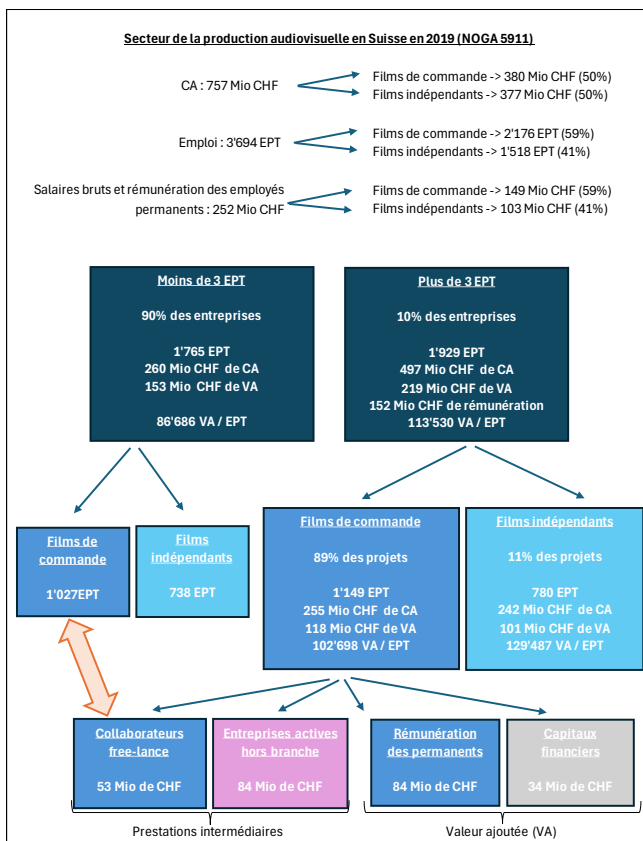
Secteur de la production audiovisuelle en Suisse en 2019 (NOGA 5911)

CA : 757 Mio CHF

Films de commande -> 380 Mio CHF (50%)
Films indépendants -> 377 Mio CHF (50%)

Emploi : 3'694 EPT

Films de commande -> 2'176 EPT (59%)
Films indépendants -> 1'518 EPT (41%)

Salaires bruts et rémunération des employés permanents : 252 Mio CHF

Films de commande -> 149 Mio CHF (59%)
Films indépendants -> 103 Mio CHF (41%)

Moins de 3 EPT

90% des entreprises

1'765 EPT
260 Mio CHF de CA
153 Mio CHF de VA

86'686 VA / EPT

Plus de 3 EPT

10% des entreprises

1'929 EPT
497 Mio CHF de CA
219 Mio CHF de VA
152 Mio CHF de rémunération
113'530 VA / EPT

Films de commande

1'027EPT

Films indépendants

738 EPT

Films de commande

89% des projets

1'149 EPT
255 Mio CHF de CA
118 Mio CHF de VA
102'698 VA / EPT

Films indépendants

11% des projets

780 EPT
242 Mio CHF de CA
101 Mio CHF de VA
129'487 VA / EPT

Collaborateurs free-lance

53 Mio de CHF

Entreprises actives hors branche

84 Mio de CHF

Rémunération des permanents

84 Mio de CHF

Capitaux financiers

34 Mio de CHF

Prestations intermédiaires

Valeur ajoutée (VA)